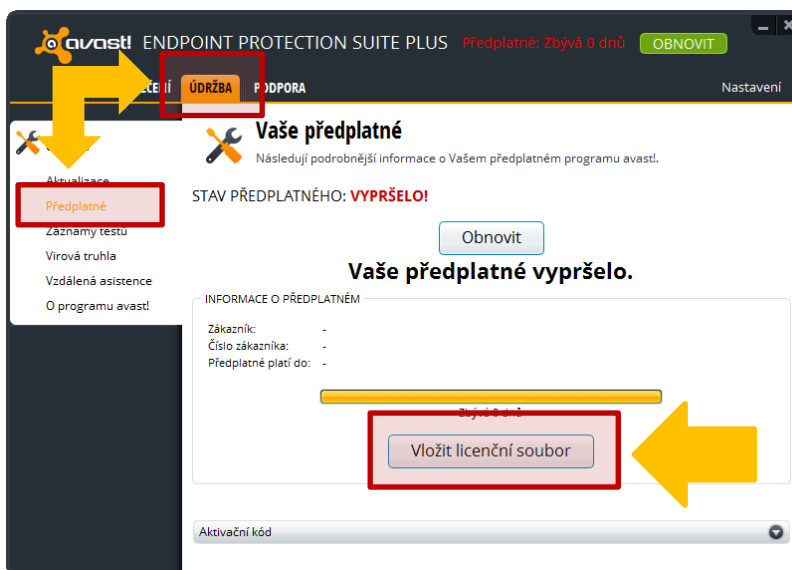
avast! ENDPOINT PROTECTION SUITE PLUS Předplatné: Zbývá 0 dnů OBNOVIT

_ ×

ČENÍ ÚDRŽBA PODPORA Nastavení

Aktualizace
Předplatné
Záznamy testů
Virová truhla
Vzdálená asistence
O programu avast!

Vaše předplatné

Následují podrobnější informace o Vašem předplatném programu avast!.

STAV PŘEDPLATNÉHO: VYPRŠELO!

Obnovit

Vaše předplatné vypršelo.

INFORMACE O PŘEDPLATNÉM

Zákazník: -
Číslo zákazníka: -
Předplatné platí do: -

Zbývá 0 dnů

Vložit licenční soubor

Aktivační kód